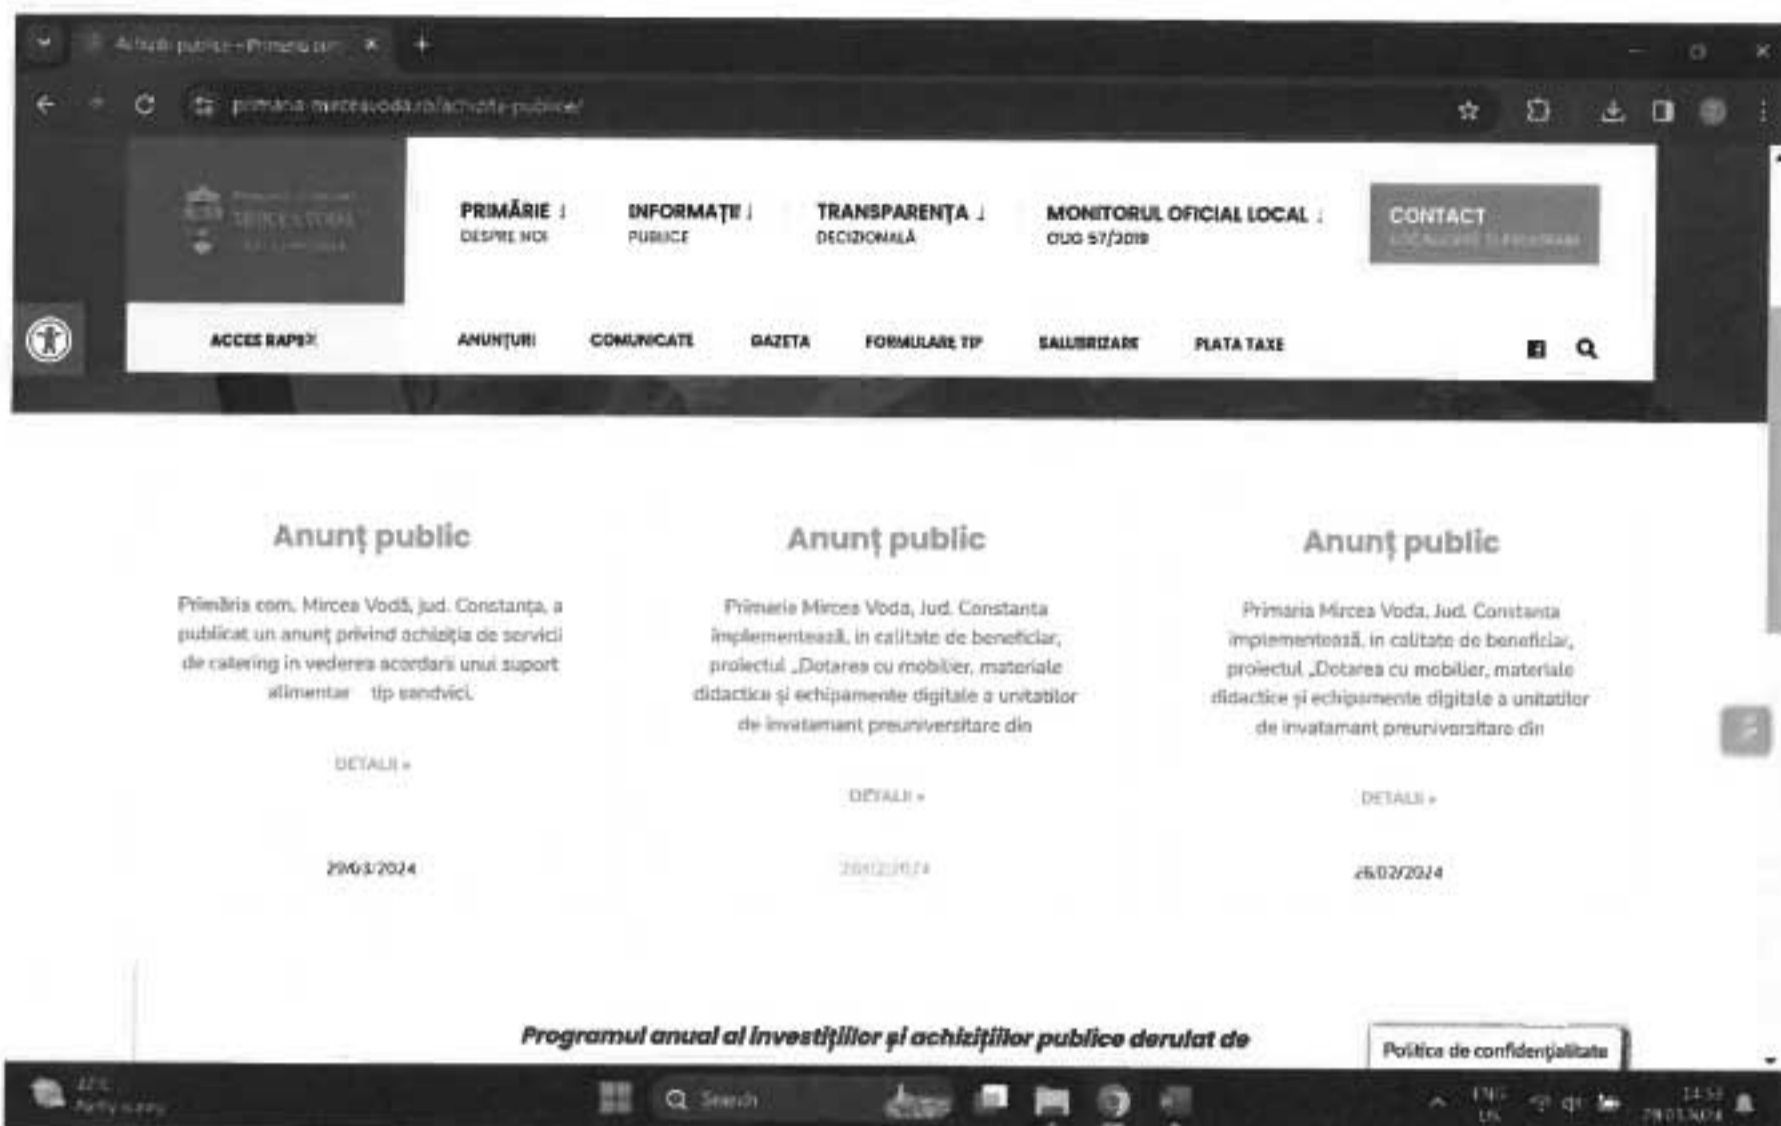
Achiziții publice - Primaria com ×

primaria-mirceavoda.ro/achizitii-publice/

PRIMĂRIE ↓
DESPRE NOI

INFORMAȚII ↓
PUBLICE

TRANSPARENȚA ↓
DECIZIONALĂ

MONITORUL OFICIAL LOCAL ↓
OUG 57/2019

CONTACT
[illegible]

ACCES RAPID

ANUNȚURI

COMUNICATE

GAZETA

FORMULARE TIP

SALUBRIZARE

PLATA TAXE

Anunț public

Primăria com. Mircea Vodă, jud. Constanța, a publicat un anunț privind achiziția de servicii de catering în vederea acordării unui suport alimentar tip sandvici.

DETALII »

29/03/2024

Anunț public

Primaria Mircea Voda, Jud. Constanta implementează, in calitate de beneficiar, proiectul „Dotarea cu mobilier, materiale didactice și echipamente digitale a unitatilor de invatamant preuniversitare din

DETALII »

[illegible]

Anunț public

Primaria Mircea Voda, Jud. Constanta implementează, in calitate de beneficiar, proiectul „Dotarea cu mobilier, materiale didactice și echipamente digitale a unitatilor de invatamant preuniversitare din

DETALII »

26/02/2024

Programul anual al investițiilor și achizițiilor publice derulat de

Politica de confidențialitate

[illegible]
Partly sunny

Search

ENG
US

14:53
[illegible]